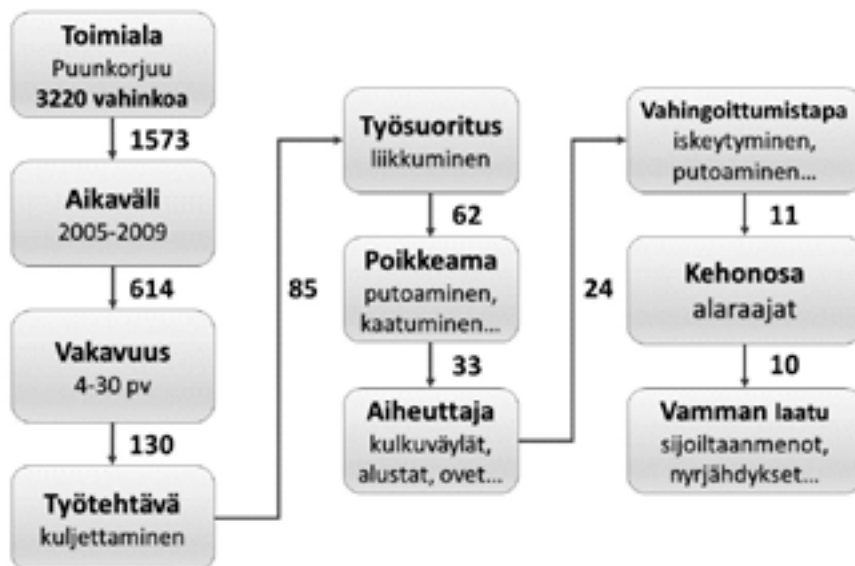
Toimiala
Puunkorjuu
3220 vahinkoa

1573

Aikaväli
2005-2009

614

Vakavuus
4-30 pv

130

Työtehtävä
kuljettaminen

85

Työsuoritus
liikkuminen

62

Poikkeama
putoaminen, kaatuminen...

33

Aiheuttaja
kulkuväylät, alustat, ovet...

24

Vahingoittumistapa
iskeytyminen, putoaminen...

11

Kehonosa
alaraajat

10

Vamman laatu
sijoiltaanmenot, nyrjähdykset...